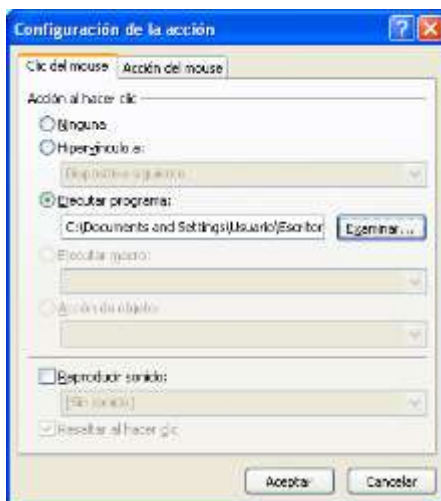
Configuración de la acción

Clic del mouse | Acción del mouse

Acción al hacer clic

Ninguna

Hipervínculo a:

Diapositiva siguiente

Ejecutar programa:

C:\Documents and Settings\Usuario\Escritor

Examinar...

Ejecutar macro:

Acción de objeto:

Reproducir sonido:

[Sin sonido]

Resaltar al hacer clic

Aceptar

Cancelar